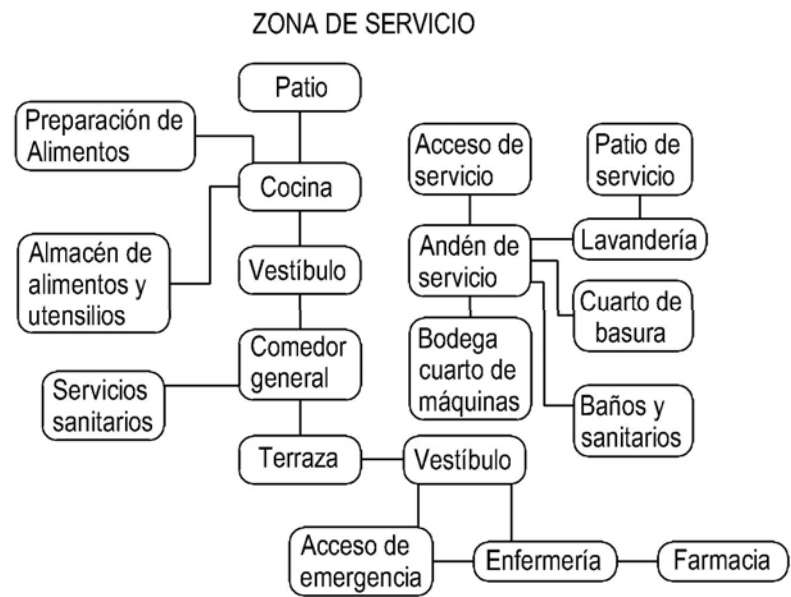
ZONA DE SERVICIO

Patio

Preparación de Alimentos

Cocina

Almacén de alimentos y utensilios

Vestíbulo

Comedor general

Servicios sanitarios

Terraza

Acceso de servicio

Patio de servicio

Andén de servicio

Lavandería

Cuarto de basura

Bodega cuarto de máquinas

Baños y sanitarios

Vestíbulo

Acceso de emergencia

Enfermería

Farmacia